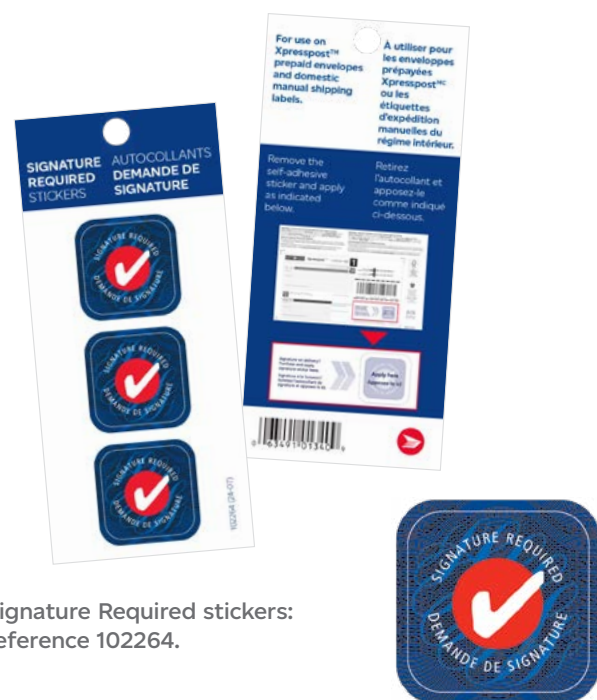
SIGNATURE REQUIRED STICKERS

AUTOCOLLANTS DEMANDE DE SIGNATURE

SIGNATURE REQUIRED
DEMANDE DE SIGNATURE

SIGNATURE REQUIRED
DEMANDE DE SIGNATURE

SIGNATURE REQUIRED
DEMANDE DE SIGNATURE

102264 (28-07)

For use on Xpresspost™ prepaid envelopes and domestic manual shipping labels.

À utiliser pour les enveloppes prépayées Xpresspost$^{MC}$ ou les étiquettes d'expédition manuelles du régime intérieur.

Remove the self-adhesive sticker and apply as indicated below.

Retirez l'autocollant et apposez-le comme indiqué ci-dessous.

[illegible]

Apply here
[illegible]

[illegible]

SIGNATURE REQUIRED
DEMANDE DE SIGNATURE

Signature Required stickers: reference 102264.